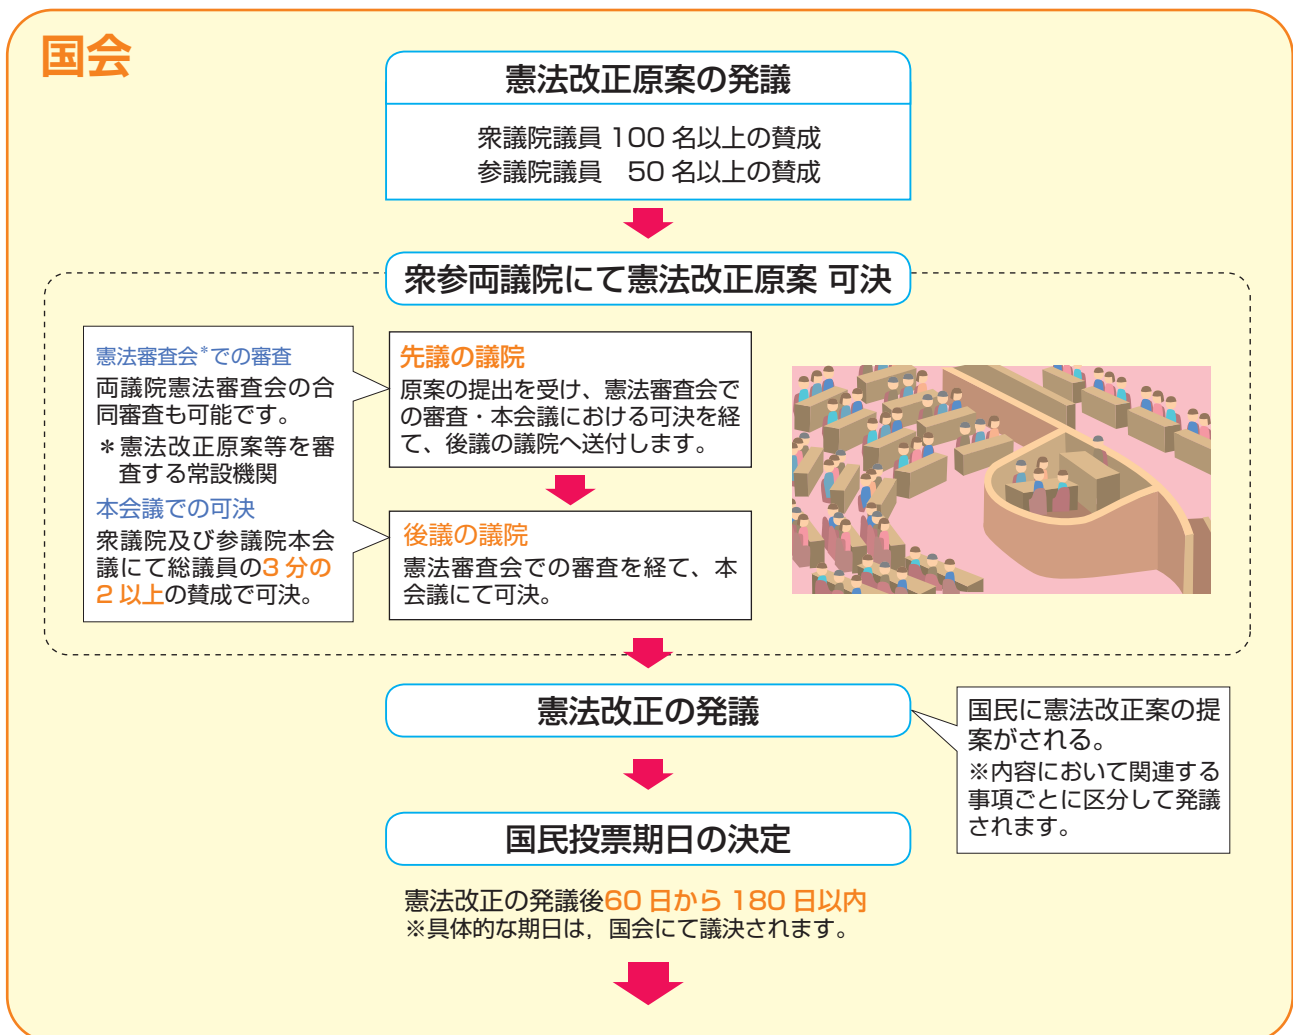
国会

憲法改正原案の発議

衆議院議員 100 名以上の賛成
参議院議員　50 名以上の賛成

衆参両議院にて憲法改正原案 可決

憲法審査会*での審査
両議院憲法審査会の合同審査も可能です。
＊憲法改正原案等を審査する常設機関

本会議での可決
衆議院及び参議院本会議にて総議員の3 分の 2 以上の賛成で可決。

先議の議院
原案の提出を受け、憲法審査会での審査・本会議における可決を経て、後議の議院へ送付します。

後議の議院
憲法審査会での審査を経て、本会議にて可決。

憲法改正の発議

国民に憲法改正案の提案がされる。
※内容において関連する事項ごとに区分して発議されます。

国民投票期日の決定

憲法改正の発議後60 日から 180 日以内
※具体的な期日は，国会にて議決されます。